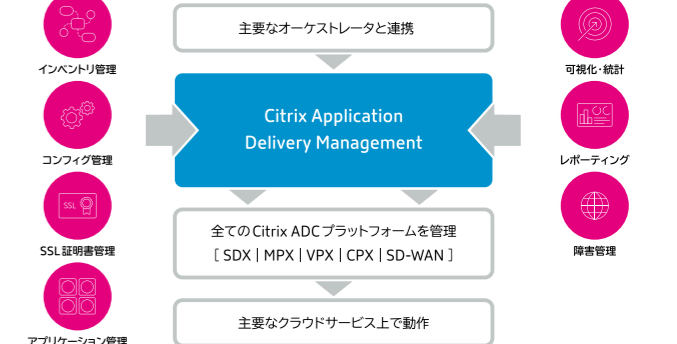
主要なオーケストレータと連携

インベントリ管理

コンフィグ管理

SSL

SSL 証明書管理

アプリケーション管理

Citrix Application Delivery Management

全てのCitrix ADCプラットフォームを管理
［ SDX | MPX | VPX | CPX | SD-WAN ］

主要なクラウドサービス上で動作

可視化・統計

レポーティング

障害管理